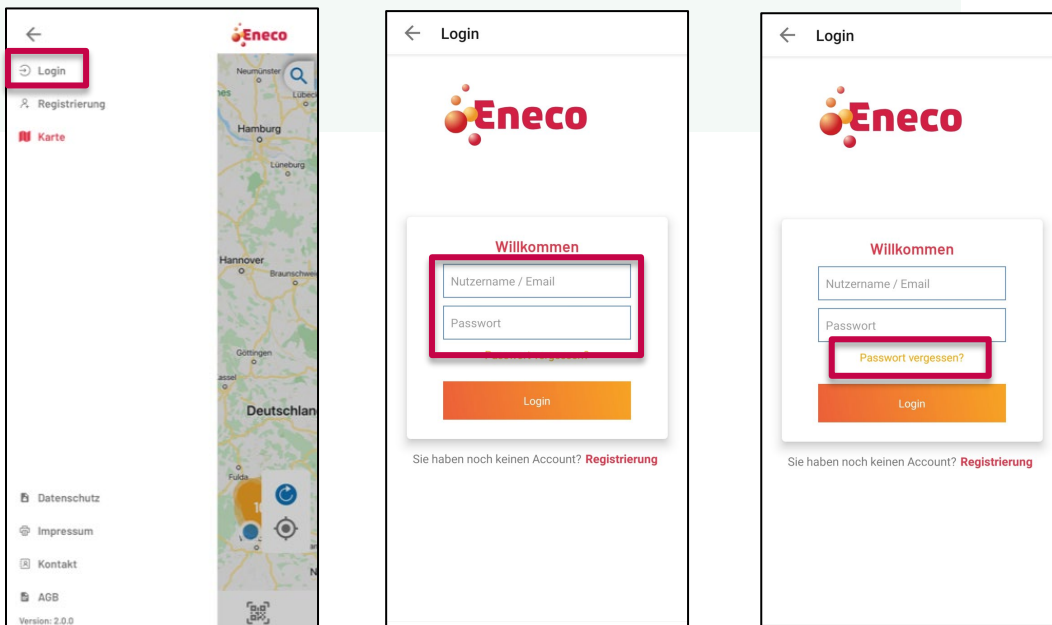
Eneco

Login

Registrierung

Karte

Neumünster

Lübeck

Hamburg

Lüneburg

Hannover

Braunschwe

Göttingen

Deutschlan

Fulda

Datenschutz

Impressum

Kontakt

AGB

Version: 2.0.0

Login

Eneco

Willkommen

Nutzername / Email

Passwort

Passwort vergessen?

Login

Sie haben noch keinen Account? Registrierung

Login

Eneco

Willkommen

Nutzername / Email

Passwort

Passwort vergessen?

Login

Sie haben noch keinen Account? Registrierung